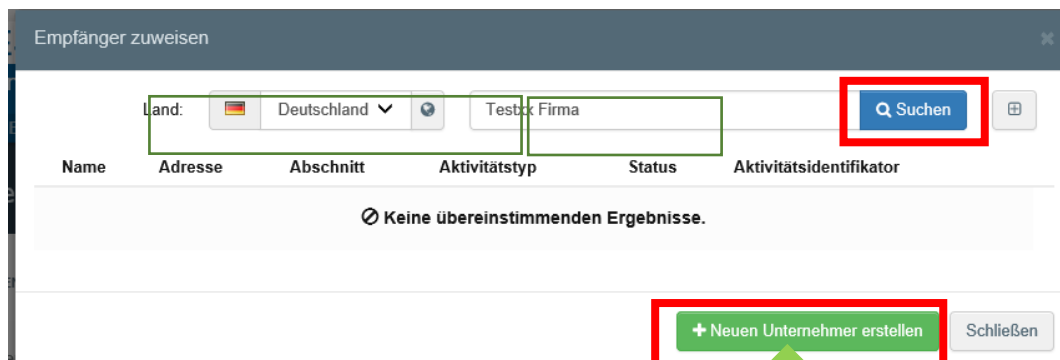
Empfänger zuweisen

Land: Deutschland

Testxx Firma

Suchen

| Name | Adresse | Abschnitt | Aktivitätstyp | Status | Aktivitätsidentifikator |
|---|---|---|---|---|---|

Keine übereinstimmenden Ergebnisse.

+ Neuen Unternehmer erstellen

Schließen